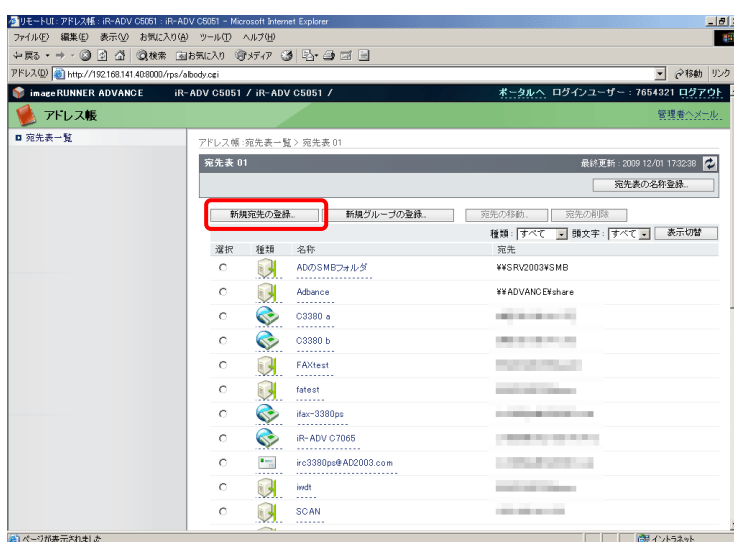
リモートUI : アドレス帳 : iR-ADV C5051 : iR-ADV C5051 - Microsoft Internet Explorer

ファイル(F) 編集(E) 表示(V) お気に入り(A) ツール(T) ヘルプ(H)

戻る 検索 お気に入り メディア

アドレス(D) http://192.168.141.40:8000/rps/albody.cgi

移動 リンク

imageRUNNER ADVANCE iR-ADV C5051 / iR-ADV C5051 / ポータルへ ログインユーザー : 7654321 ログアウト

アドレス帳

管理者へメール

宛先表一覧

アドレス帳 : 宛先表一覧 > 宛先表 01

宛先表 01

最終更新 : 2009 12/01 17:32:38

宛先表の名称登録...

新規宛先の登録... 新規グループの登録... 宛先の移動... 宛先の削除

種類 : すべて 頭文字 : すべて 表示切替

| 選択 | 種類 | 名称 | 宛先 |
|---|---|---|---|
| ○ | | ADのSMBフォルダ | ¥¥SRV2003¥SMB |
| ○ | | Adbance | ¥¥ADVANCE¥share |
| ○ | | C3380 a | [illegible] |
| ○ | | C3380 b | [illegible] |
| ○ | | FAXtest | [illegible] |
| ○ | | fatest | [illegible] |
| ○ | | ifax-3380ps | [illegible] |
| ○ | | iR-ADV C7065 | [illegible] |
| ○ | | irc3380ps@AD2003.com | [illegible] |
| ○ | | iwdt | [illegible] |
| ○ | | SCAN | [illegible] |

ページが表示されました

イントラネット